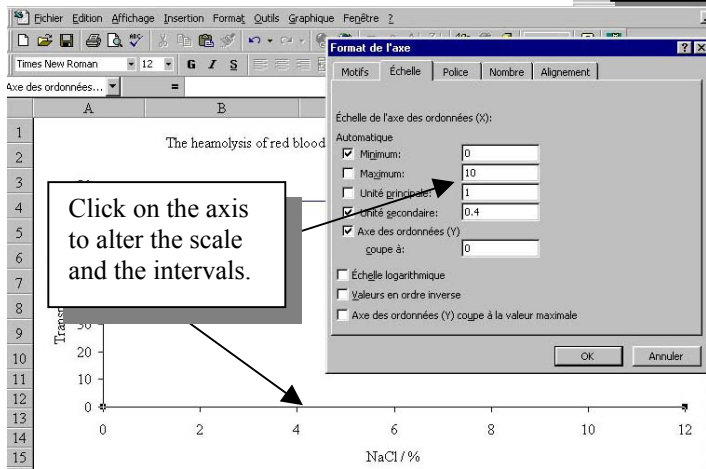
Fichier Edition Affichage Insertion Format Outils Graphique Fenêtre ?

Times New Roman 12 G I S

Axe des ordonnées... =

A B

1 2 3 4 5 6 7 8 9 10 11 12 13 14 15

The heamolysis of red blood

Format de l'axe

Motifs Échelle Police Nombre Alignement

Échelle de l'axe des ordonnées (X):

Automatique

Minimum: 0

Maximum: 10

Unité principale: 1

Unité secondaire: 0.4

Axe des ordonnées (Y) coupe à: 0

Échelle logarithmique

Valeurs en ordre inverse

Axe des ordonnées (Y) coupe à la valeur maximale

OK Annuler

Click on the axis to alter the scale and the intervals.

Trans

30

20

10

0

0 2 4 6 8 10 12

NaCl / %